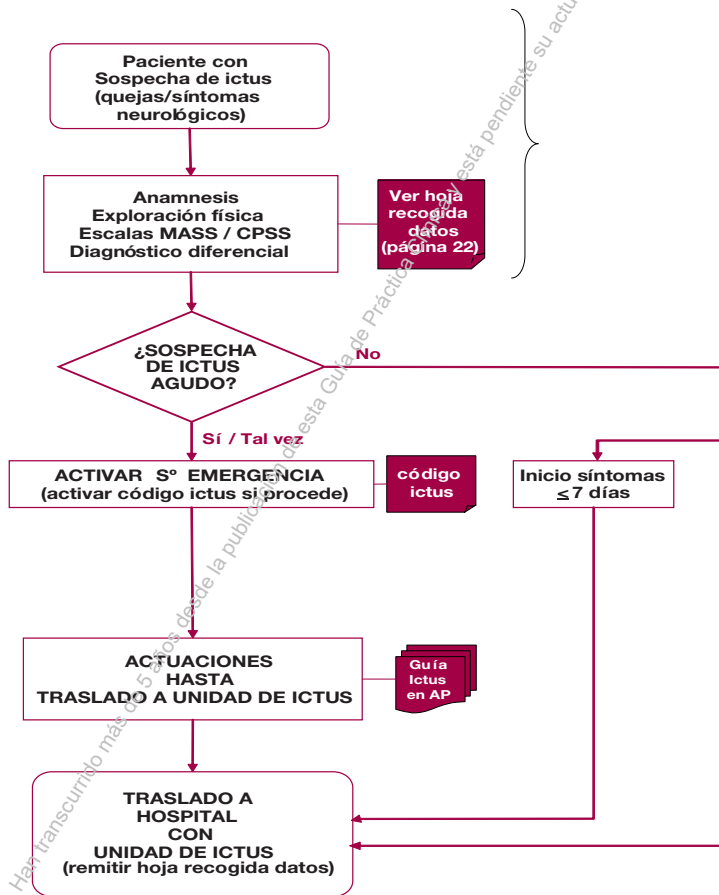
Paciente con Sospecha de ictus (quejas/síntomas neurológicos)

Anamnesis
Exploración física
Escalas MASS / CPSS
Diagnóstico diferencial

Ver hoja recogida datos (página 22)

¿SOSPECHA DE ICTUS AGUDO?

No

Sí / Tal vez

ACTIVAR Sº EMERGENCIA (activar código ictus si procede)

código ictus

Inicio síntomas $\leq$7 días

ACTUACIONES HASTA TRASLADO A UNIDAD DE ICTUS

Guía Ictus en AP

TRASLADO A HOSPITAL CON UNIDAD DE ICTUS (remitir hoja recogida datos)

Han transcurrido más de 5 años desde la publicación de esta Guía de Práctica Clínica y está pendiente su actu